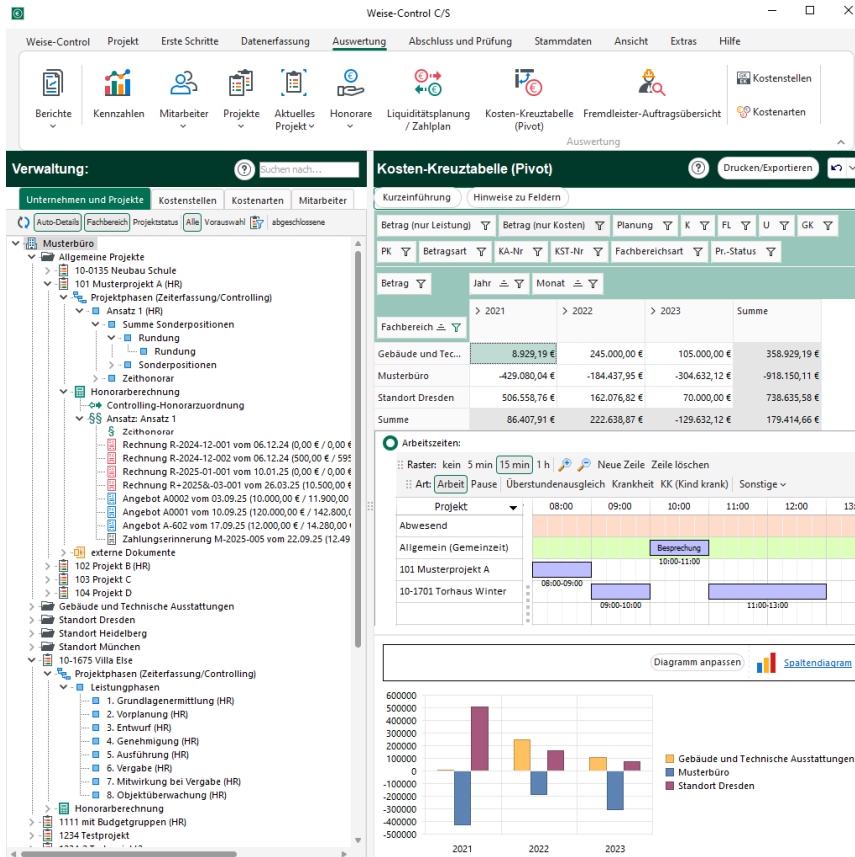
Weise-Control C/S

Weise-Control | Projekt | Erste Schritte | Datenerfassung | Auswertung | Abschluss und Prüfung | Stammdaten | Ansicht | Extras | Hilfe

Berichte | Kennzahlen | Mitarbeiter | Projekte | Aktuelles Projekt | Honorare | Liquiditätsplanung / Zahlplan | Kosten-Kreuztabelle (Pivot) | Fremdleister-Auftragsübersicht | Kostenstellen | Kostenarten
Auswertung

Verwaltung: | Suchen nach...
Unternehmen und Projekte | Kostenstellen | Kostenarten | Mitarbeiter
Auto-Details | Fachbereich | Projektstatus | Alle | Vorauswahl | abgeschlossene

Musterbüro
Allgemeine Projekte
10-0135 Neubau Schule
101 Musterprojekt A (HR)
Projektphasen (Zeiterfassung/Controlling)
Ansatz 1 (HR)
Summe Sonderpositionen
Rundung
Rundung
Sonderpositionen
Zeithonorar
Honorarberechnung
Controlling-Honorarzuordnung
Ansatz: Ansatz 1
Zeithonorar
Rechnung R-2024-12-001 vom 06.12.24 (0,00 € / 0,00 €
Rechnung R-2024-12-002 vom 06.12.24 (500,00 € / 595
Rechnung R-2025-01-001 vom 10.01.25 (0,00 € / 0,00 €
Rechnung R+2025&-03-001 vom 26.03.25 (10.500,00 €
Angebot A0002 vom 03.09.25 (10.000,00 € / 11.900,00
Angebot A0001 vom 10.09.25 (120.000,00 € / 142.800,0
Angebot A-602 vom 17.09.25 (12.000,00 € / 14.280,00 €
Zahlungserinnerung M-2025-005 vom 22.09.25 (12.49
externe Dokumente
102 Projekt B (HR)
103 Projekt C
104 Projekt D
Gebäude und Technische Ausstattungen
Standort Dresden
Standort Heidelberg
Standort München
10-1675 Villa Else
Projektphasen (Zeiterfassung/Controlling)
Leistungsphasen
1. Grundlagenermittlung (HR)
2. Vorplanung (HR)
3. Entwurf (HR)
4. Genehmigung (HR)
5. Ausführung (HR)
6. Vergabe (HR)
7. Mitwirkung bei Vergabe (HR)
8. Objektüberwachung (HR)
Honorarberechnung
1111 mit Budgetgruppen (HR)
1234 Testprojekt

Kosten-Kreuztabelle (Pivot) | Drucken/Exportieren
Kurzeinführung | Hinweise zu Feldern
Betrag (nur Leistung) | Betrag (nur Kosten) | Planung | K | FL | U | GK
PK | Betragsart | KA-Nr | KST-Nr | Fachbereichsart | Pr.-Status
Betrag | Jahr | Monat

| Fachbereich | > 2021 | > 2022 | > 2023 | Summe |
|---|---|---|---|---|
| Gebäude und Tec... | 8.929,19 € | 245.000,00 € | 105.000,00 € | 358.929,19 € |
| Musterbüro | -429.080,04 € | -184.437,95 € | -304.632,12 € | -918.150,11 € |
| Standort Dresden | 506.558,76 € | 162.076,82 € | 70.000,00 € | 738.635,58 € |
| Summe | 86.407,91 € | 222.638,87 € | -129.632,12 € | 179.414,66 € |

Arbeitszeiten:
Raster: kein | 5 min | 15 min | 1 h | Neue Zeile | Zeile löschen
Art: Arbeit | Pause | Überstundenausgleich | Krankheit | KK (Kind krank) | Sonstige
Projekt | 08:00 | 09:00 | 10:00 | 11:00 | 12:00 | 13
Abwesend
Allgemein (Gemeinzeit) | Besprechung | 10:00-11:00
101 Musterprojekt A | 08:00-09:00
10-1701 Torhaus Winter | 09:00-10:00 | 11:00-13:00

Diagramm anpassen | Spaltendiagram
600000
500000
400000
300000
200000
100000
0
-100000
-200000
-300000
-400000
-500000
2021 | 2022 | 2023
Gebäude und Technische Ausstattungen
Musterbüro
Standort Dresden